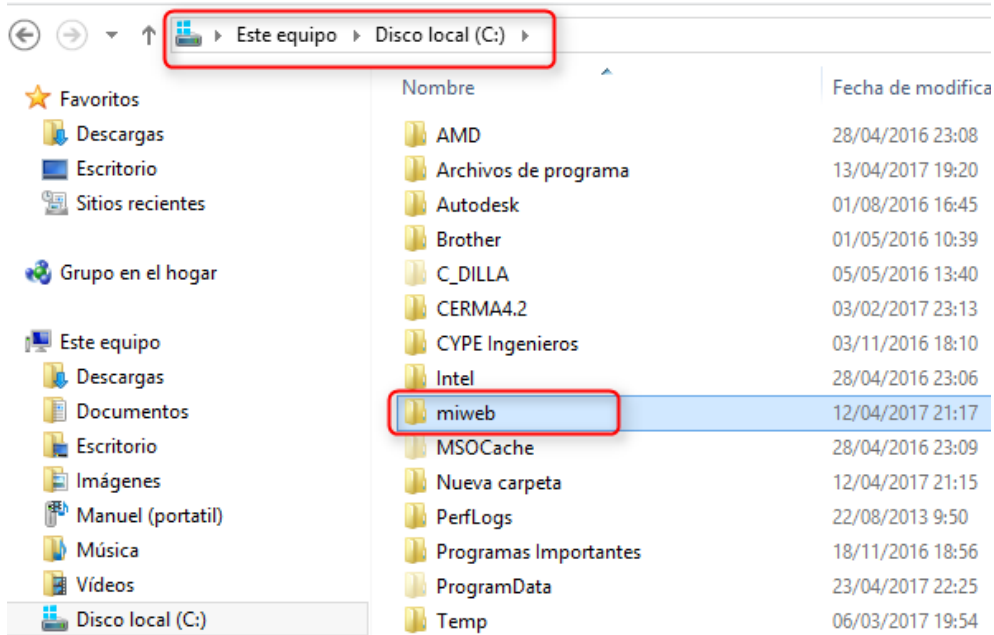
Este equipo ▸ Disco local (C:) ▸

Favoritos
Descargas
Escritorio
Sitios recientes

Grupo en el hogar

Este equipo
Descargas
Documentos
Escritorio
Imágenes
Manuel (portatil)
Música
Vídeos
Disco local (C:)

| Nombre | Fecha de modifica |
|---|---|
| AMD | 28/04/2016 23:08 |
| Archivos de programa | 13/04/2017 19:20 |
| Autodesk | 01/08/2016 16:45 |
| Brother | 01/05/2016 10:39 |
| C_DILLA | 05/05/2016 13:40 |
| CERMA4.2 | 03/02/2017 23:13 |
| CYPE Ingenieros | 03/11/2016 18:10 |
| Intel | 28/04/2016 23:06 |
| miweb | 12/04/2017 21:17 |
| MSOCache | 28/04/2016 23:09 |
| Nueva carpeta | 12/04/2017 21:15 |
| PerfLogs | 22/08/2013 9:50 |
| Programas Importantes | 18/11/2016 18:56 |
| ProgramData | 23/04/2017 22:25 |
| Temp | 06/03/2017 19:54 |